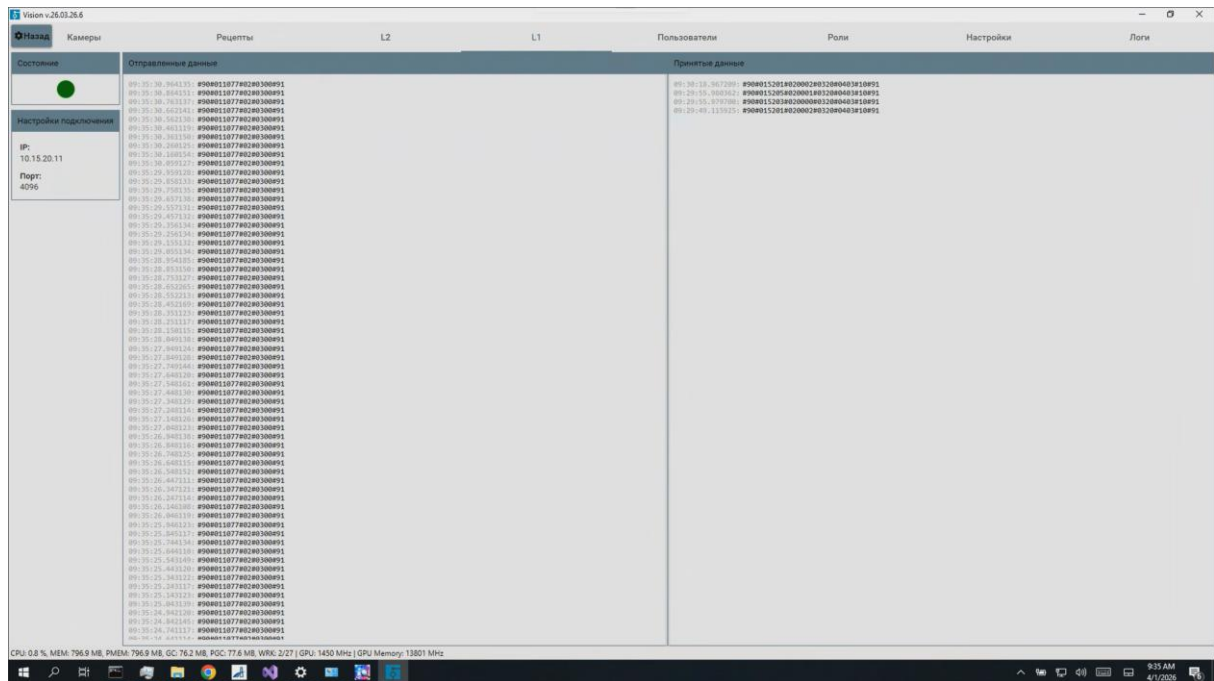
Vision v.26.03.26.6

Назад Камеры Рецепты L2 L1 Пользователи Роли Настройки Логи

Состояние

Настройки подключения

IP:
10.15.20.11

Порт:
4096

Отправленные данные

09:35:30.964135: #90#011077#02#0300#91
09:35:30.864151: #90#011077#02#0300#91
09:35:30.763137: #90#011077#02#0300#91
09:35:30.662541: #90#011077#02#0300#91
09:35:30.562136: #90#011077#02#0300#91
09:35:30.461119: #90#011077#02#0300#91
09:35:30.361150: #90#011077#02#0300#91
09:35:30.260125: #90#011077#02#0300#91
09:35:30.160154: #90#011077#02#0300#91
09:35:30.059127: #90#011077#02#0300#91
09:35:29.959120: #90#011077#02#0300#91
09:35:29.858133: #90#011077#02#0300#91
09:35:29.758135: #90#011077#02#0300#91
09:35:29.657138: #90#011077#02#0300#91
09:35:29.557131: #90#011077#02#0300#91
09:35:29.457132: #90#011077#02#0300#91
09:35:29.356134: #90#011077#02#0300#91
09:35:29.256134: #90#011077#02#0300#91
09:35:29.155132: #90#011077#02#0300#91
09:35:29.055134: #90#011077#02#0300#91
09:35:28.954185: #90#011077#02#0300#91
09:35:28.853150: #90#011077#02#0300#91
09:35:28.753127: #90#011077#02#0300#91
09:35:28.652265: #90#011077#02#0300#91
09:35:28.552213: #90#011077#02#0300#91
09:35:28.452169: #90#011077#02#0300#91
09:35:28.351123: #90#011077#02#0300#91
09:35:28.251117: #90#011077#02#0300#91
09:35:28.150115: #90#011077#02#0300#91
09:35:28.049138: #90#011077#02#0300#91
09:35:27.949124: #90#011077#02#0300#91
09:35:27.849126: #90#011077#02#0300#91
09:35:27.749144: #90#011077#02#0300#91
09:35:27.648120: #90#011077#02#0300#91
09:35:27.548161: #90#011077#02#0300#91
09:35:27.448130: #90#011077#02#0300#91
09:35:27.348129: #90#011077#02#0300#91
09:35:27.248114: #90#011077#02#0300#91
09:35:27.148126: #90#011077#02#0300#91
09:35:27.048123: #90#011077#02#0300#91
09:35:26.948130: #90#011077#02#0300#91
09:35:26.848116: #90#011077#02#0300#91
09:35:26.748125: #90#011077#02#0300#91
09:35:26.648115: #90#011077#02#0300#91
09:35:26.548152: #90#011077#02#0300#91
09:35:26.447111: #90#011077#02#0300#91
09:35:26.347121: #90#011077#02#0300#91
09:35:26.247114: #90#011077#02#0300#91
09:35:26.146108: #90#011077#02#0300#91
09:35:26.046119: #90#011077#02#0300#91
09:35:25.946123: #90#011077#02#0300#91
09:35:25.845117: #90#011077#02#0300#91
09:35:25.744134: #90#011077#02#0300#91
09:35:25.644118: #90#011077#02#0300#91
09:35:25.543149: #90#011077#02#0300#91
09:35:25.443120: #90#011077#02#0300#91
09:35:25.343122: #90#011077#02#0300#91
09:35:25.243117: #90#011077#02#0300#91
09:35:25.143123: #90#011077#02#0300#91
09:35:25.043139: #90#011077#02#0300#91
09:35:24.942120: #90#011077#02#0300#91
09:35:24.842145: #90#011077#02#0300#91
09:35:24.741117: #90#011077#02#0300#91
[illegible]

Принятые данные

09:30:18.967209: #90#015201#020002#0320#0403#10#91
09:29:55.098362: #90#015205#020001#0320#0403#10#91
09:29:55.079700: #90#015203#020000#0320#0403#10#91
09:29:49.115925: #90#015201#020002#0320#0403#10#91

CPU: 0.8 %, MEM: 796.9 MB, PMEM: 796.9 MB, GC: 76.2 MB, PGC: 77.6 MB, WRK: 2/27 | GPU: 1450 MHz | GPU Memory: 13801 MHz

9:35 AM
4/1/2026